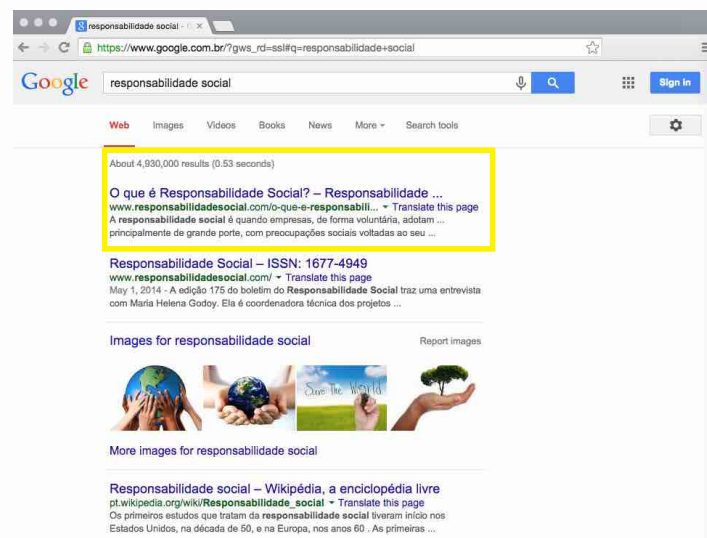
responsabilidade social - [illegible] ×

https://www.google.com.br/?gws_rd=ssl#q=responsabilidade+social

Google responsabilidade social

Sign in

Web Images Videos Books News More ▾ Search tools

About 4,930,000 results (0.53 seconds)

O que é Responsabilidade Social? – Responsabilidade ...
www.responsabilidadesocial.com/o-que-e-responsabili... ▾ Translate this page
A responsabilidade social é quando empresas, de forma voluntária, adotam ... principalmente de grande porte, com preocupações sociais voltadas ao seu ...

Responsabilidade Social – ISSN: 1677-4949
www.responsabilidadesocial.com/ ▾ Translate this page
May 1, 2014 - A edição 175 do boletim do Responsabilidade Social traz uma entrevista com Maria Helena Godoy. Ela é coordenadora técnica dos projetos ...

Images for responsabilidade social

Report images

Save The World

More images for responsabilidade social

Responsabilidade social – Wikipédia, a enciclopédia livre
pt.wikipedia.org/wiki/Responsabilidade_social ▾ Translate this page
Os primeiros estudos que tratam da responsabilidade social tiveram início nos Estados Unidos, na década de 50, e na Europa, nos anos 60 . As primeiras ...